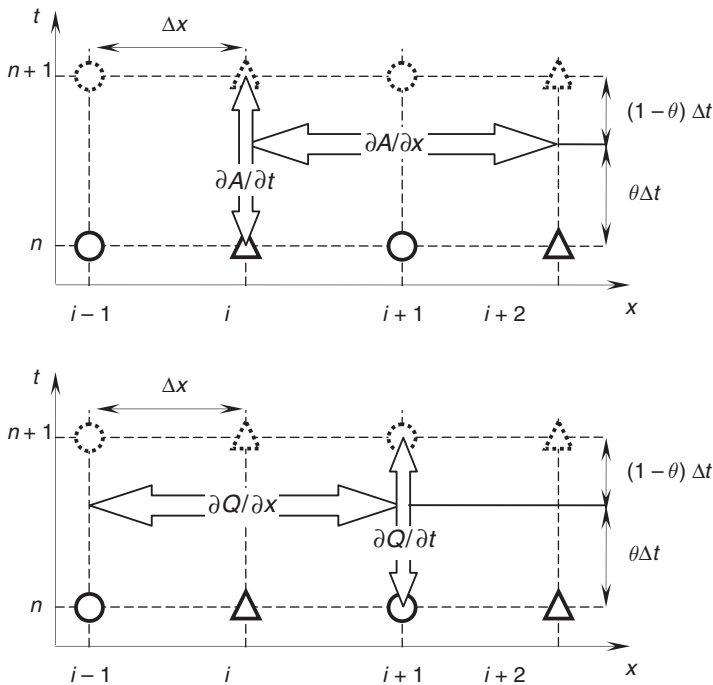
$t$

$\Delta x$

$n+1$

$(1-\theta)\ \Delta t$

$\partial A/\partial x$

$\partial A/\partial t$

$\theta \Delta t$

$n$

$i-1$ $i$ $i+1$ $i+2$

$x$

$t$

$\Delta x$

$n+1$

$(1-\theta)\ \Delta t$

$\partial Q/\partial x$

$\partial Q/\partial t$

$\theta \Delta t$

$n$

$i-1$ $i$ $i+1$ $i+2$

$x$